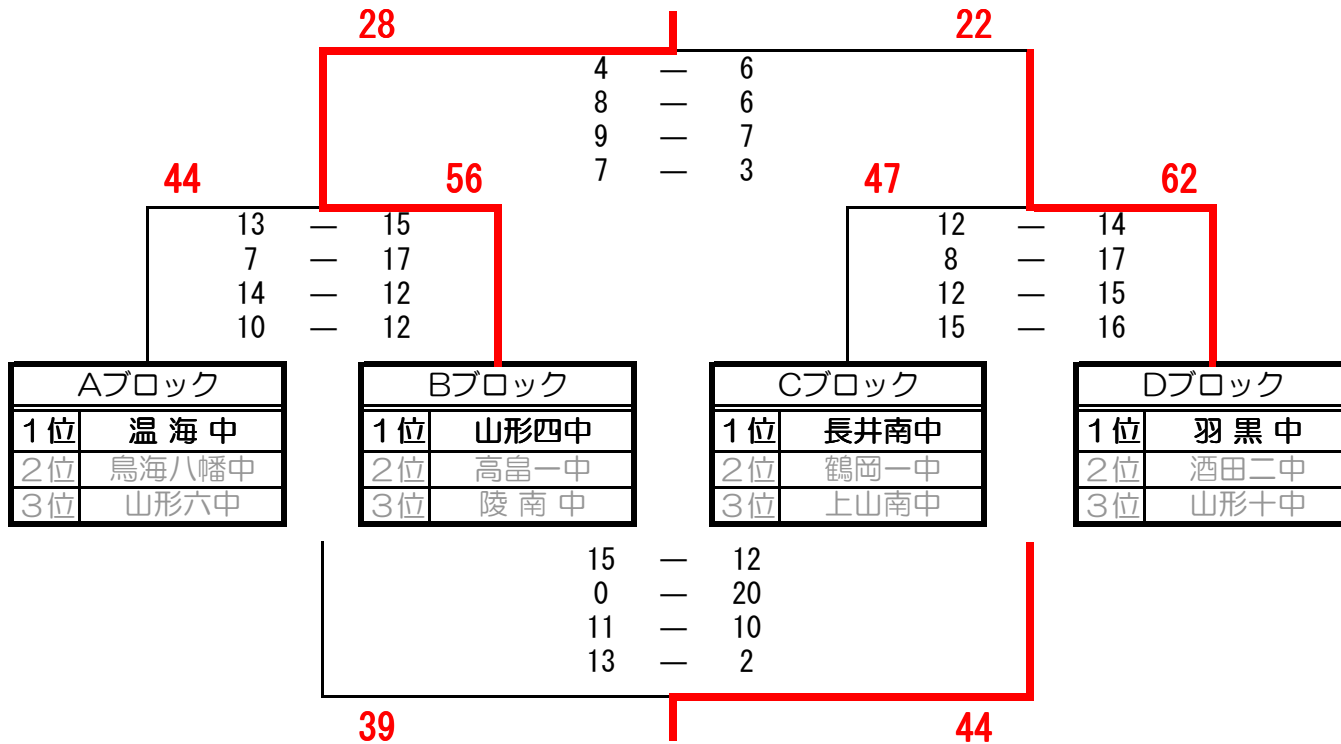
28　22

4 — 6
8 — 6
9 — 7
7 — 3

44　56　47　62

13 — 15
7 — 17
14 — 12
10 — 12

12 — 14
8 — 17
12 — 15
15 — 16

| Aブロック | |
|---|---|
| 1位 | 温 海 中 |
| 2位 | 鳥海八幡中 |
| 3位 | 山形六中 |

| Bブロック | |
|---|---|
| 1位 | 山形四中 |
| 2位 | 高畠一中 |
| 3位 | 陵 南 中 |

| Cブロック | |
|---|---|
| 1位 | 長井南中 |
| 2位 | 鶴岡一中 |
| 3位 | 上山南中 |

| Dブロック | |
|---|---|
| 1位 | 羽 黒 中 |
| 2位 | 酒田二中 |
| 3位 | 山形十中 |

15 — 12
0 — 20
11 — 10
13 — 2

39　44